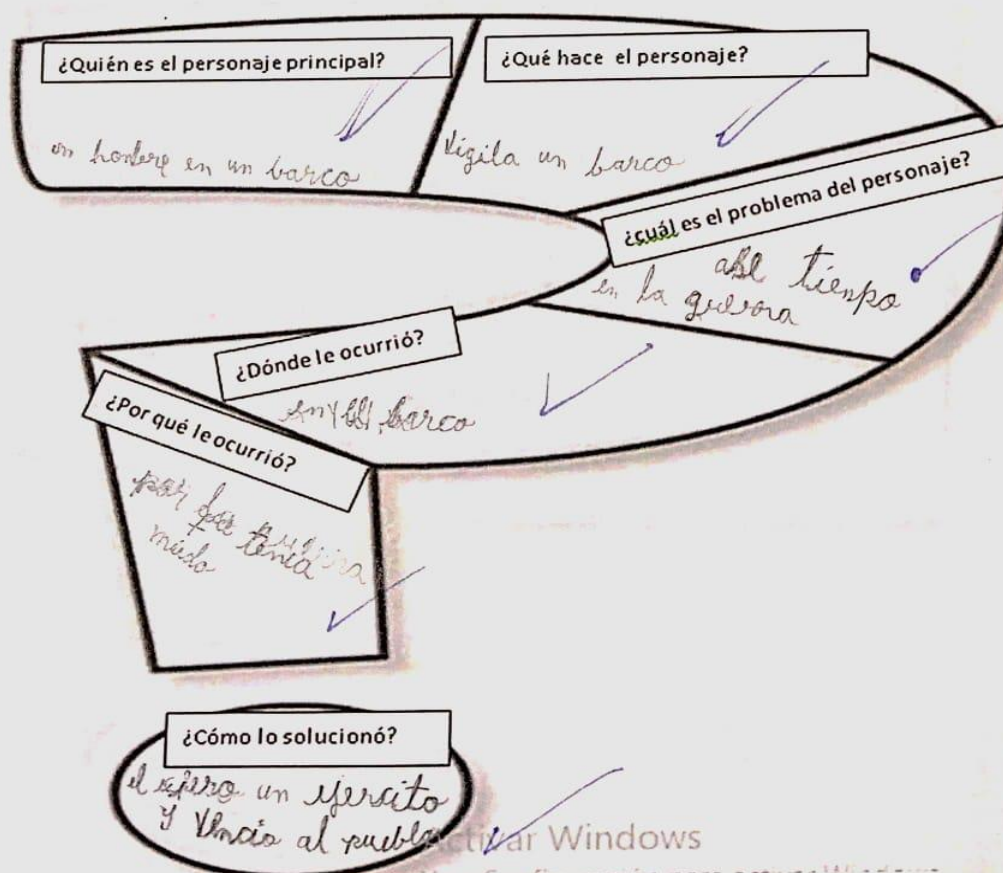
¿Quién es el personaje principal?

un hombre en un barco

¿Qué hace el personaje?

Vigila un barco

¿cuál es el problema del personaje?

en la guerra abl tienpo

¿Dónde le ocurrió?

en el barco

¿Por qué le ocurrió?

por la guerra tenia miedo

¿Cómo lo solucionó?

el espero un ejercito y Vencio al pueblo

Activar Windows